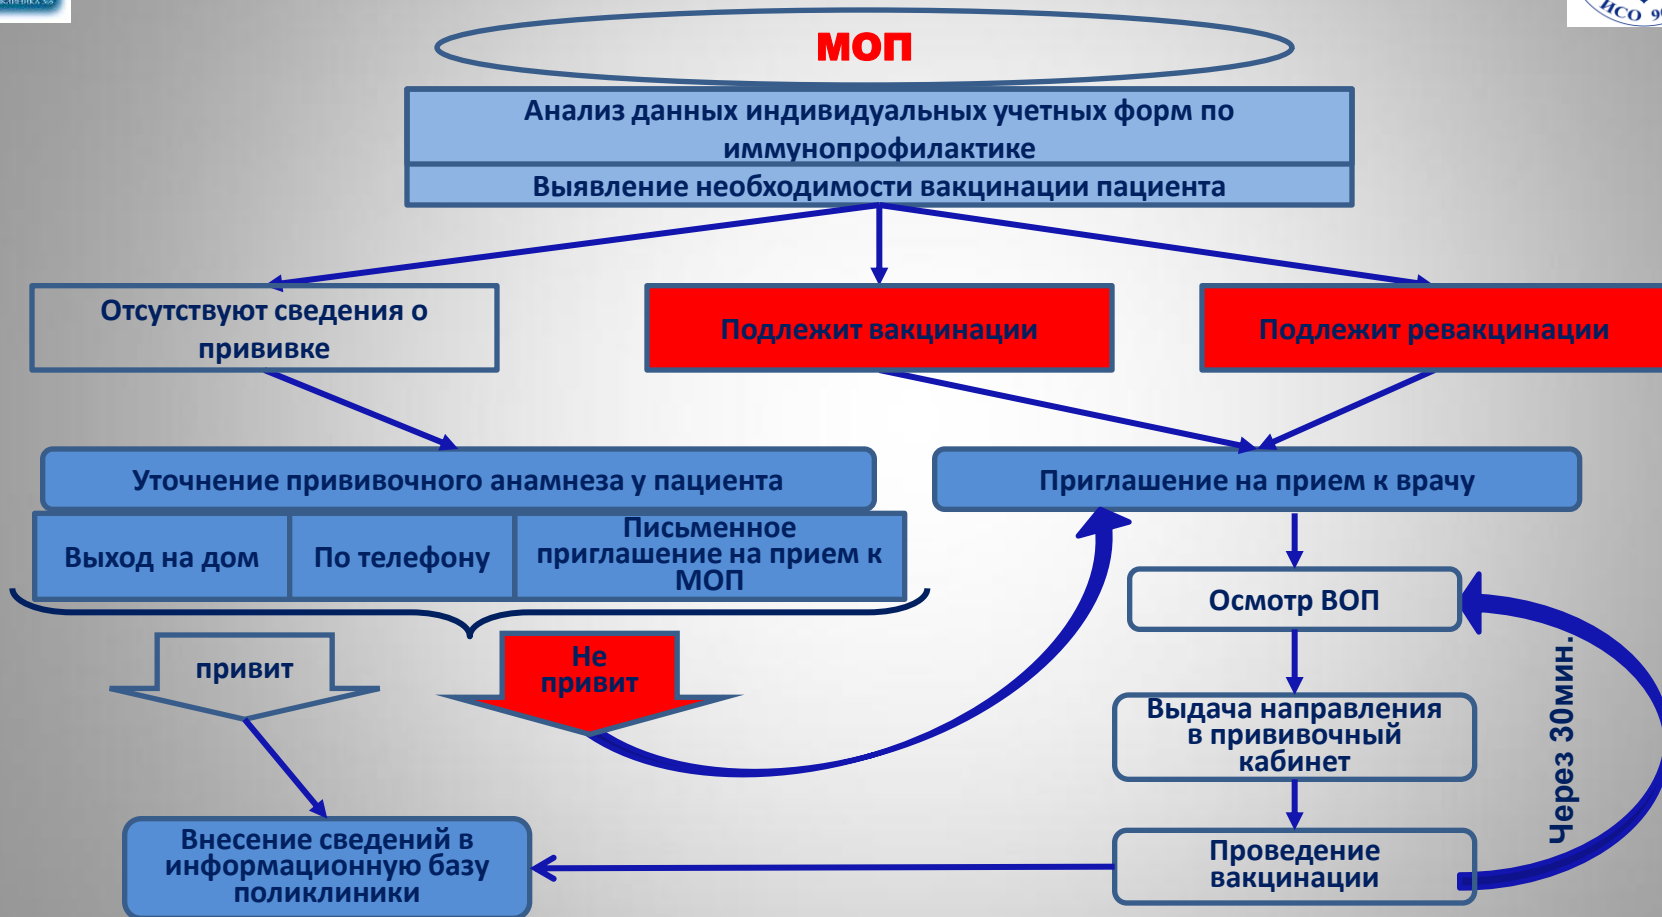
МОП

Анализ данных индивидуальных учетных форм по иммунопрофилактике

Выявление необходимости вакцинации пациента

Отсутствуют сведения о прививке

Подлежит вакцинации

Подлежит ревакцинации

Уточнение прививочного анамнеза у пациента

Выход на дом

По телефону

Письменное приглашение на прием к МОП

Приглашение на прием к врачу

Осмотр ВОП

привит

Не привит

Выдача направления в прививочный кабинет

Через 30мин.

Внесение сведений в информационную базу поликлиники

Проведение вакцинации

ИСО 9